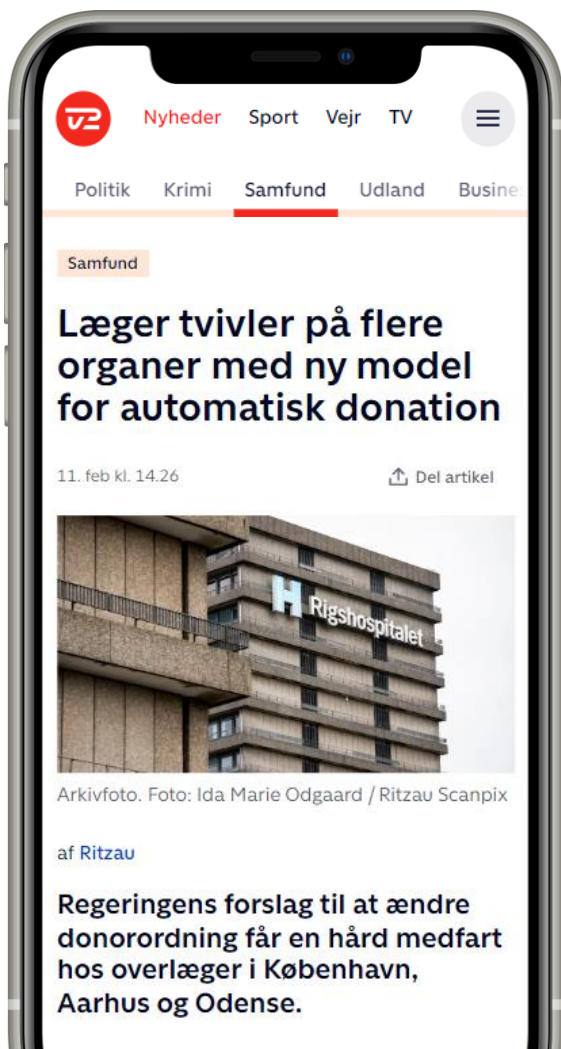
TV2 Nyheder Sport Vejr TV

Politik Krimi Samfund Udland Busine

Samfund

Læger tvivler på flere organer med ny model for automatisk donation

11. feb kl. 14.26

Del artikel

H Rigshospitalet

Arkivfoto. Foto: Ida Marie Odgaard / Ritzau Scanpix

af Ritzau

Regeringens forslag til at ændre donorordning får en hård medfart hos overlæger i København, Aarhus og Odense.